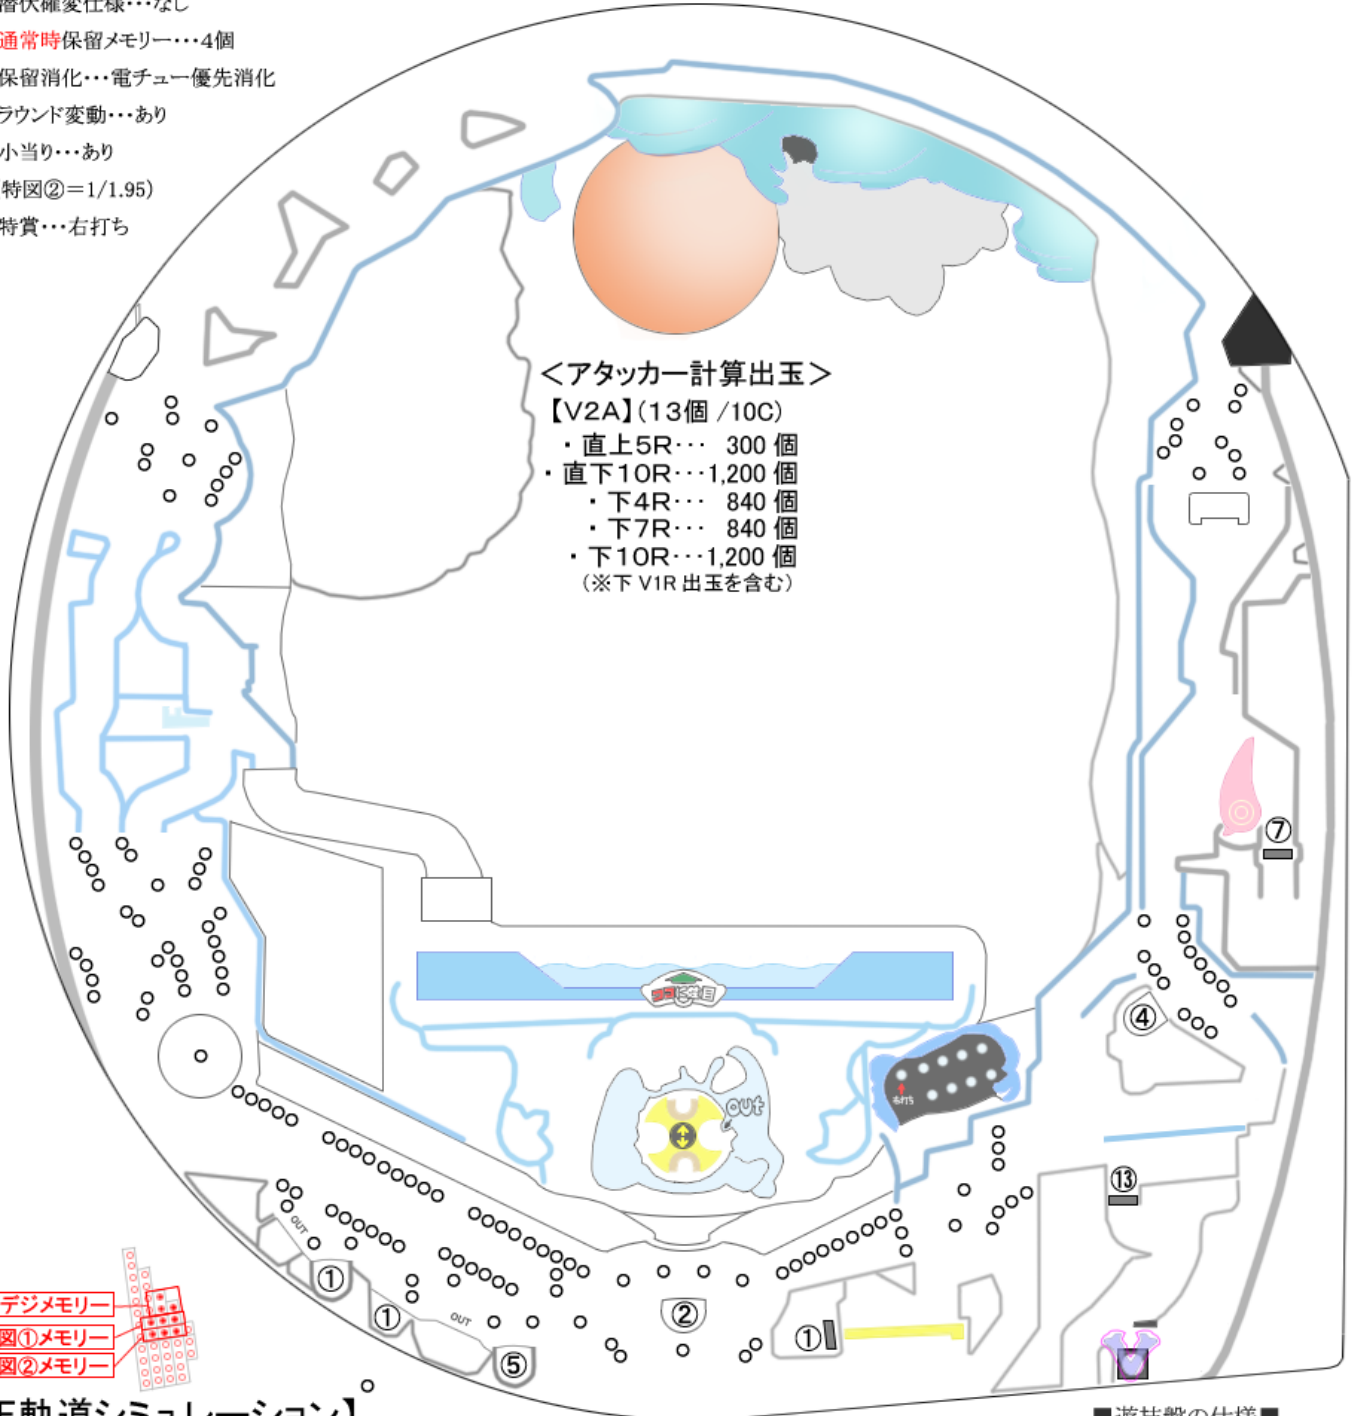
潜伏確変仕様・・・なし
通常時保留メモリー・・・4個
保留消化・・・電チュー優先消化
ラウンド変動・・・あり
小当り・・・あり
特図②＝1/1.95）
特賞・・・右打ち

＜アタッカー計算出玉＞
【V2A】（13個 /10C）
・直上5R・・・ 300 個
・直下10R・・・1,200 個
・下4R・・・ 840 個
・下7R・・・ 840 個
・下10R・・・1,200 個
（※下 V1R 出玉を含む）

out
OUT
OUT
①
①
①
②
④
⑤
⑦
⑬

デジメモリー
図①メモリー
図②メモリー

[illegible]動道シミュレーション】
■遊技盤の仕様■